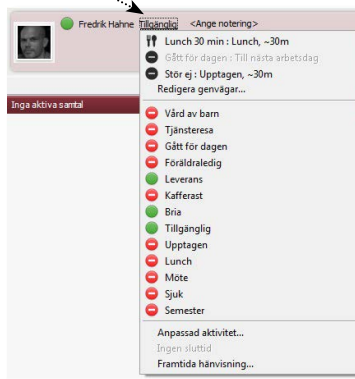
Fredrik Hahne Tillgänglig <Ange notering>

Inga aktiva samtal

Lunch 30 min : Lunch, ~30m
Gått för dagen : Till nästa arbetsdag
Stör ej : Upptagen, ~30m
Redigera genvägar...
Vård av barn
Tjänsteresa
Gått för dagen
Föräldraledig
Leverans
Kafferast
Bria
Tillgänglig
Upptagen
Lunch
Möte
Sjuk
Semester
Anpassad aktivitet...
Ingen sluttid
Framtida hänvisning...